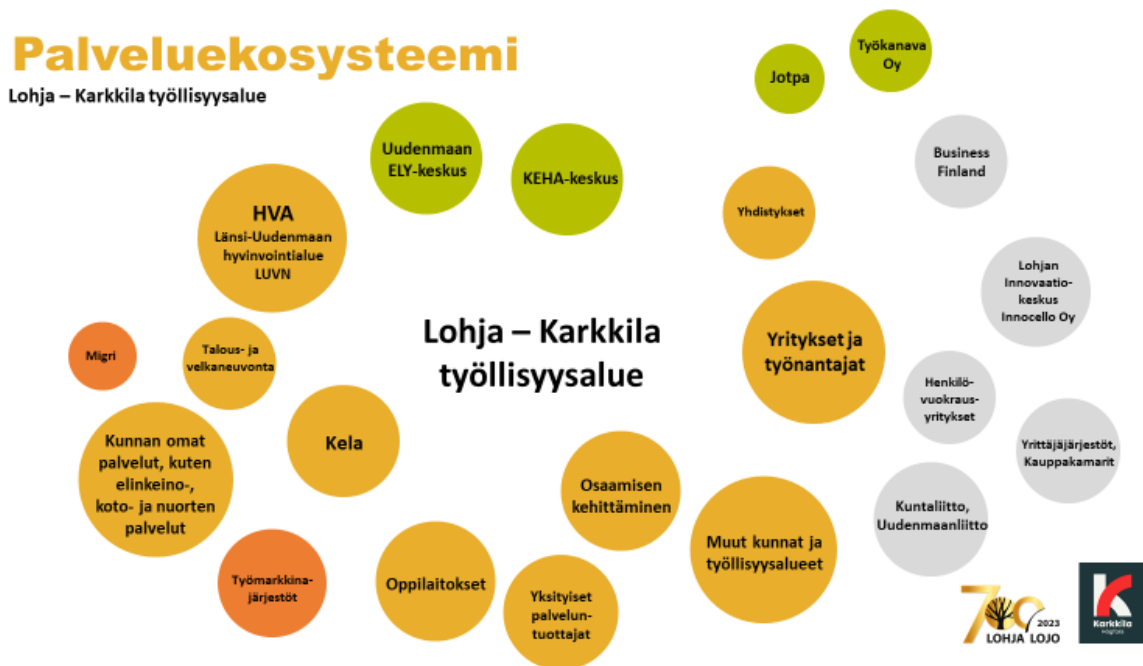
Palveluekosysteemi

Lohja – Karkkila työllisyysalue

Jotpa

Työkanava Oy

Uudenmaan ELY-keskus

KEHA-keskus

Business Finland

HVA
Länsi-Uudenmaan hyvinvointialue LUVN

Yhdistykset

Lohjan Innovaatiokeskus Innocello Oy

Migri

Talous- ja velkaneuvonta

Lohja – Karkkila työllisyysalue

Yritykset ja työnantajat

Henkilövuokrausyritykset

Kela

Kunnan omat palvelut, kuten elinkeino-, koto- ja nuorten palvelut

Yrittäjäjärjestöt, Kauppakamarit

Osaamisen kehittäminen

Kuntaliitto, Uudenmaanliitto

Muut kunnat ja työllisyysalueet

Työmarkkinajärjestöt

Oppilaitokset

Yksityiset palveluntuottajat

70 2023 LOHJA LOJO

Karkkila Högfors